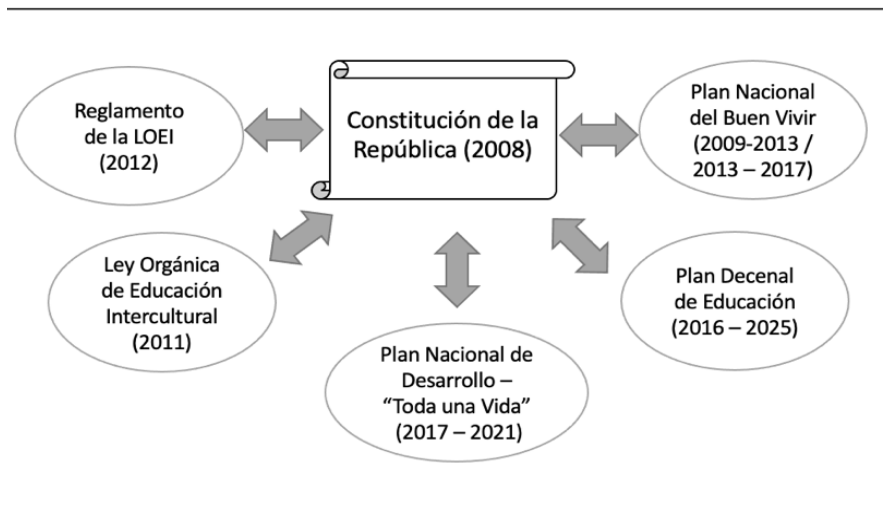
Reglamento de la LOEI (2012)

Constitución de la República (2008)

Plan Nacional del Buen Vivir (2009-2013 / 2013 – 2017)

Ley Orgánica de Educación Intercultural (2011)

Plan Decenal de Educación (2016 – 2025)

Plan Nacional de Desarrollo – “Toda una Vida” (2017 – 2021)